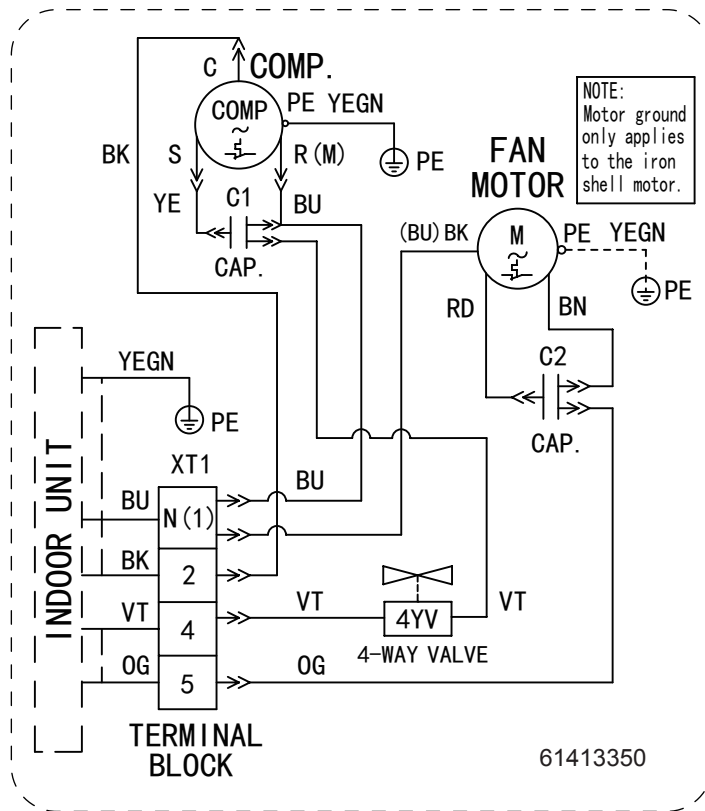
C
COMP.
COMP
PE YEGN
PE
NOTE:
Motor ground only applies to the iron shell motor.
BK
S
R(M)
YE
C1
BU
CAP.
FAN
MOTOR
(BU) BK
M
PE YEGN
PE
RD
BN
C2
CAP.
YEGN
PE
INDOOR UNIT
XT1
BU
BU
N(1)
BK
2
VT
4
VT
4YV
VT
4-WAY VALVE
OG
5
OG
TERMINAL
BLOCK
61413350